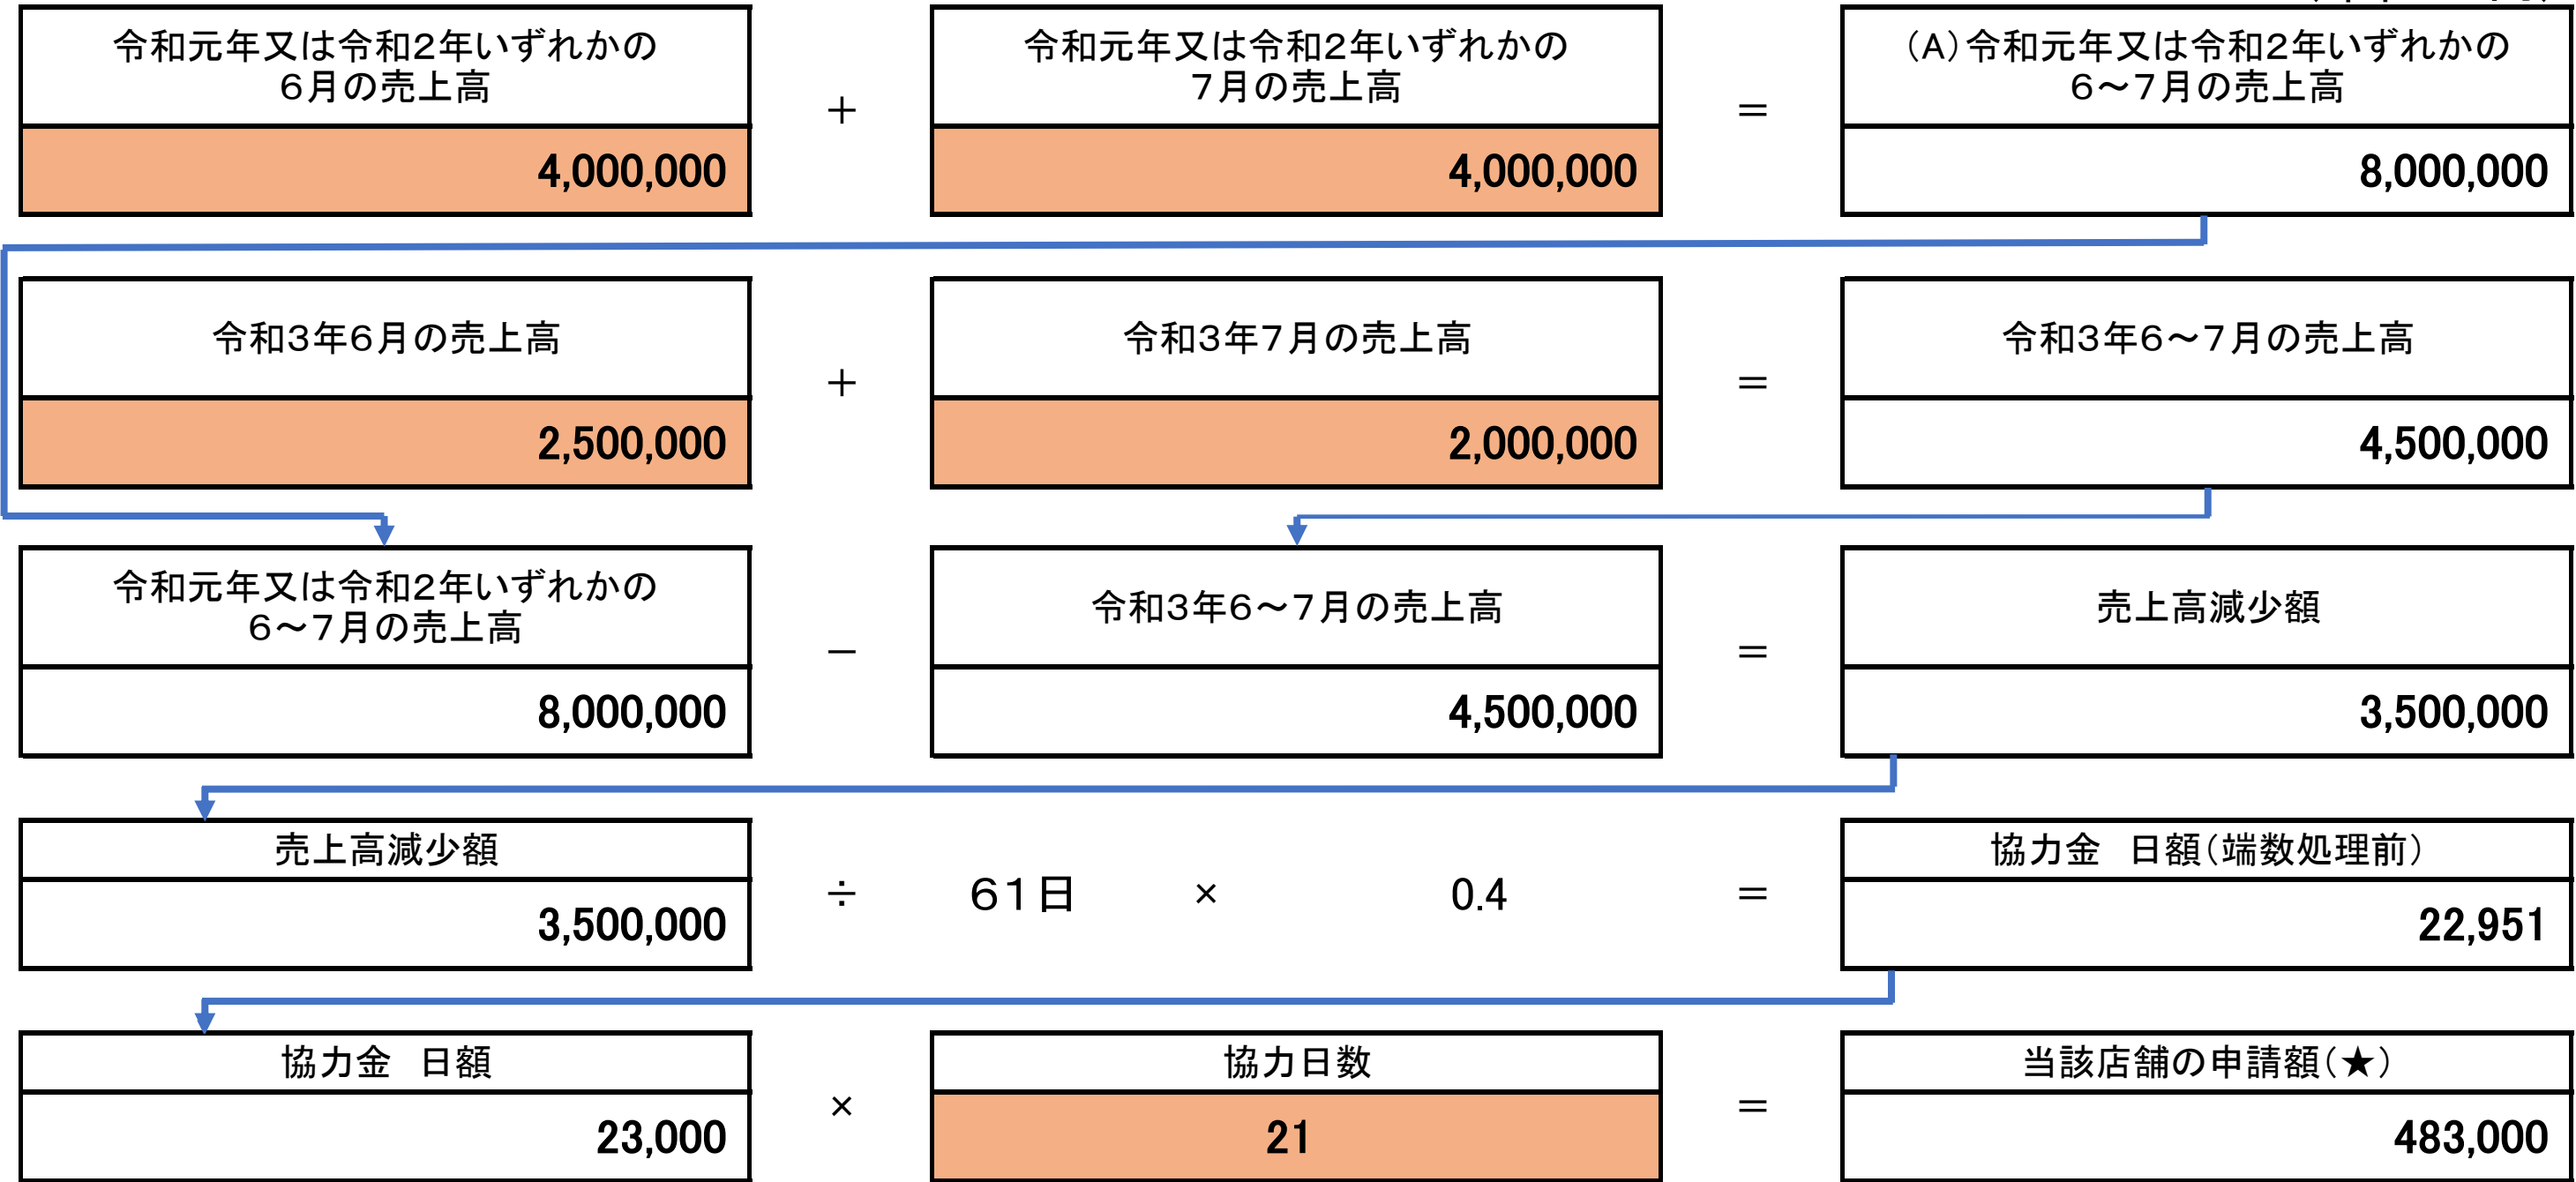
令和元年又は令和2年いずれかの6月の売上高

4,000,000

＋

令和元年又は令和2年いずれかの7月の売上高

4,000,000

＝

（A）令和元年又は令和2年いずれかの6～7月の売上高

8,000,000

令和3年6月の売上高

2,500,000

＋

令和3年7月の売上高

2,000,000

＝

令和3年6～7月の売上高

4,500,000

令和元年又は令和2年いずれかの6～7月の売上高

8,000,000

－

令和3年6～7月の売上高

4,500,000

＝

売上高減少額

3,500,000

売上高減少額

3,500,000

÷ 61日 × 0.4 ＝

協力金　日額（端数処理前）

22,951

協力金　日額

23,000

×

協力日数

21

＝

当該店舗の申請額（★）

483,000